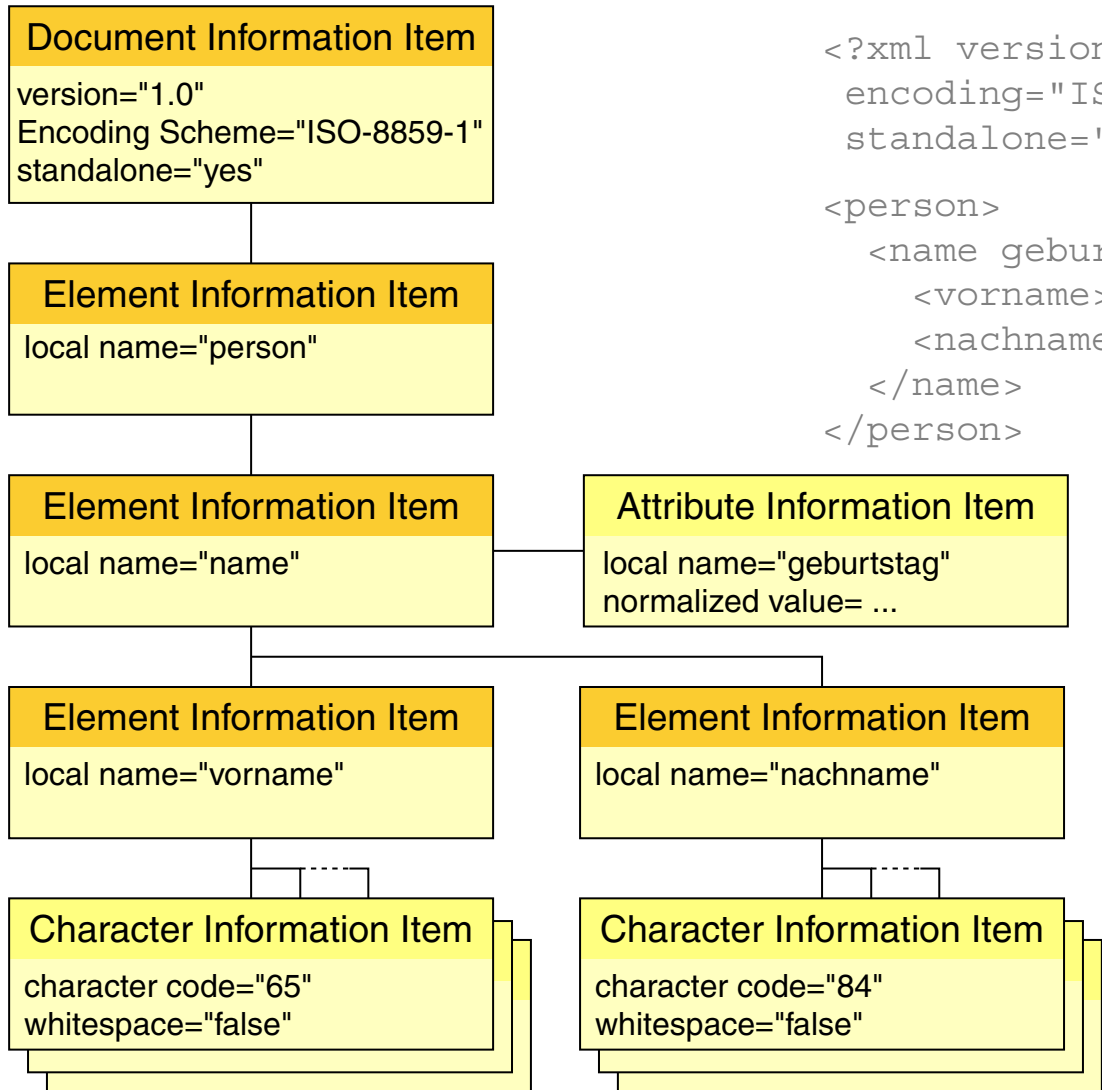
Document Information Item
version="1.0"
Encoding Scheme="ISO-8859-1"
standalone="yes"

<?xml version
encoding="IS
standalone="

<person>
<name gebur
<vorname>
<nachname
</name>
</person>

Element Information Item
local name="person"

Element Information Item
local name="name"

Attribute Information Item
local name="geburtstag"
normalized value= ...

Element Information Item
local name="vorname"

Element Information Item
local name="nachname"

Character Information Item
character code="65"
whitespace="false"

Character Information Item
character code="84"
whitespace="false"